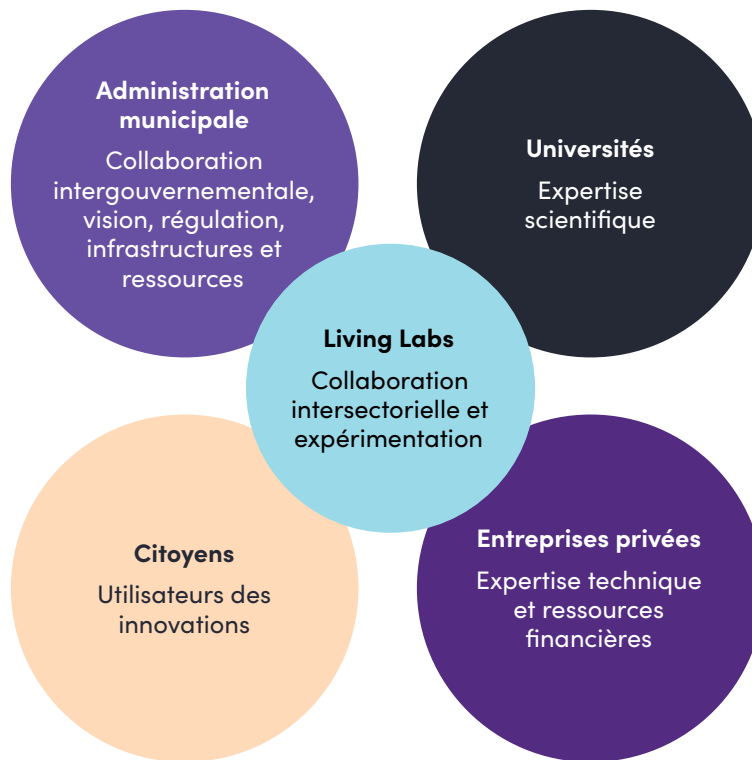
Administration municipale

Collaboration intergouvernementale, vision, régulation, infrastructures et ressources

Universités

Expertise scientifique

Living Labs

Collaboration intersectorielle et expérimentation

Citoyens

Utilisateurs des innovations

Entreprises privées

Expertise technique et ressources financières